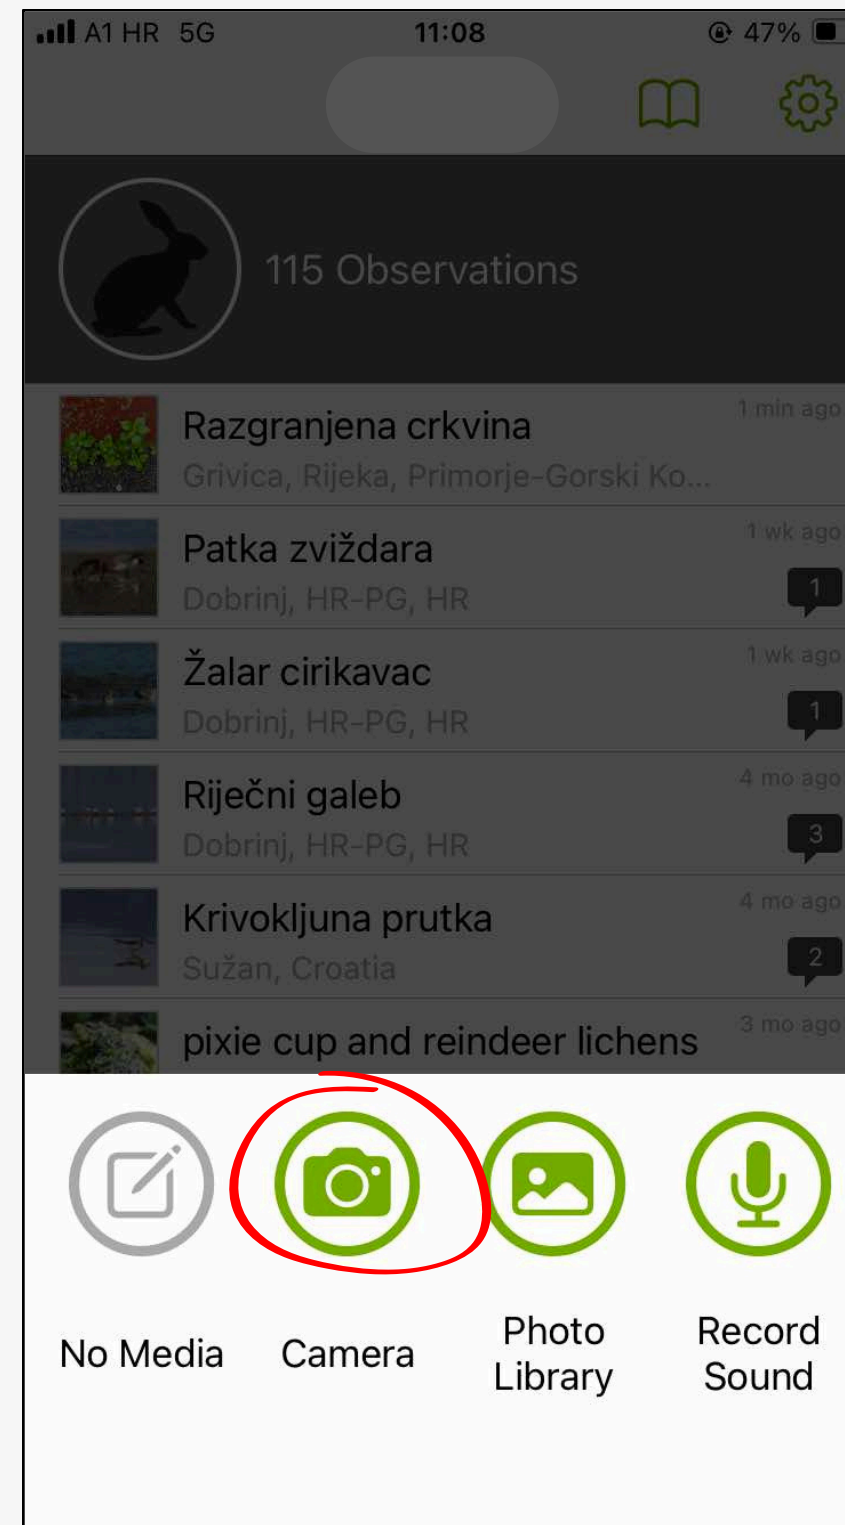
A1 HR 5G 11:08 47%

115 Observations

Razgranjena crkvina
Grivica, Rijeka, Primorje-Gorski Ko...
1 min ago

Patka zviždara
Dobrinj, HR-PG, HR
1 wk ago
1

Žalar cirikavac
Dobrinj, HR-PG, HR
1 wk ago
1

Riječni galeb
Dobrinj, HR-PG, HR
4 mo ago
3

Krivokljuna prutka
Sužan, Croatia
4 mo ago
2

pixie cup and reindeer lichens
3 mo ago

No Media

Camera

Photo Library

Record Sound